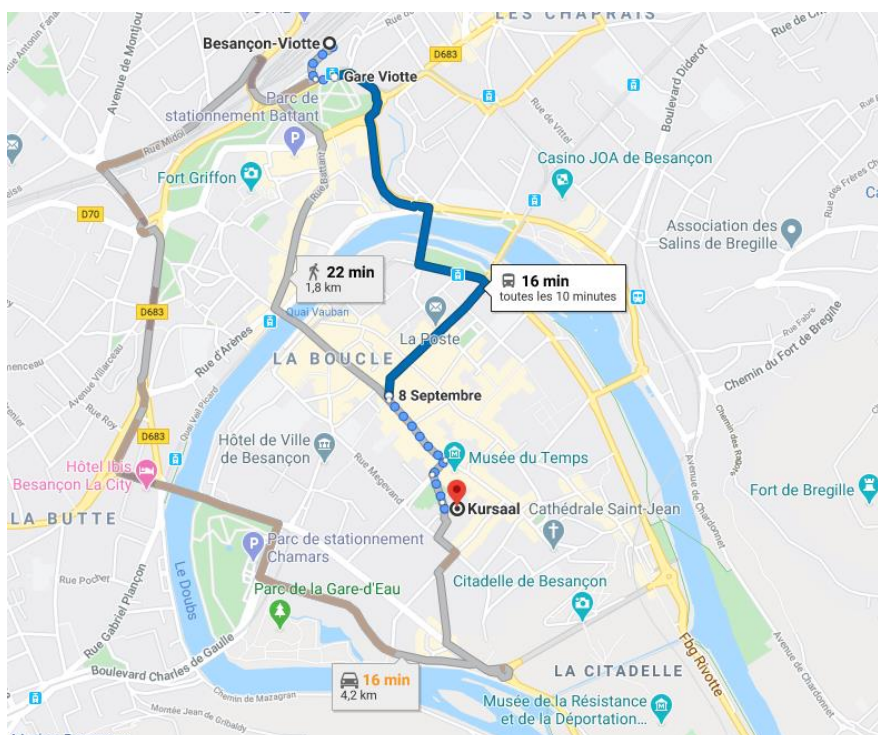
LES CHAPRAIS
Besançon-Viotte
Gare Viotte
Rue Antonin Fanart
Avenue de Montjoux
Rue de Belfort
Rue de Cirey
D683
Parc de stationnement Battant
Rue Midol
Boulevard Diderot
Rue de Vittel
Casino JOA de Besançon
Fort Griffon
D70
Rue des Frères Chaffanjon
Association des Salins de Bregille
22 min
1,8 km
16 min
toutes les 10 minutes
D683
Quai Vauban
La Poste
Rue Fabre
Chemin du Fort de Bregille
LA BOUCLE
Rue d'Arènes
Avenue Villarceau
8 Septembre
Rue Roy
D683
Quai Veil Picard
Hôtel de Ville de Besançon
Musée du Temps
Rue Mégevand
Hôtel Ibis Besançon La City
Kursaal
Cathédrale Saint-Jean
Fort de Bregille
LA BUTTE
Parc de stationnement Chamars
Rue Pocher
Le Doubs
Citadelle de Besançon
Rue Gabriel Plançon
Parc de la Gare-d'Eau
Avenue de Chardonnet
Chemin des Ragots
Boulevard Charles de Gaulle
Chemin de Mazagran
16 min
4,2 km
LA CITADELLE
Fbg Rivotte
Montée Jean de Gribaldy
Musée de la Résistance et de la Déportation...